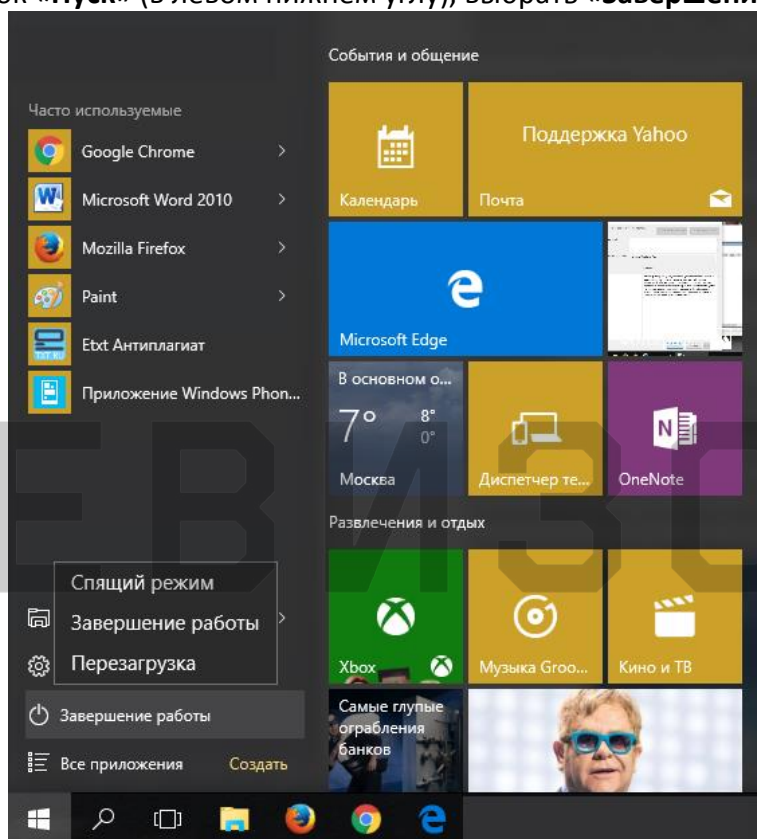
ок «Пуск» (в левом нижнем углу), выбрать «Завершени

События и общение

Часто используемые

Google Chrome

Microsoft Word 2010

Mozilla Firefox

Paint

Etxt Антиплагиат

Приложение Windows Phon...

Календарь

Поддержка Yahoo

Почта

Microsoft Edge

В основном о...

7°

8°

0°

Москва

Диспетчер те...

OneNote

Развлечения и отдых

Спящий режим

Завершение работы

Перезагрузка

Xbox

Музыка Groo...

Кино и ТВ

Завершение работы

Самые глупые ограбления банков

Все приложения

Создать